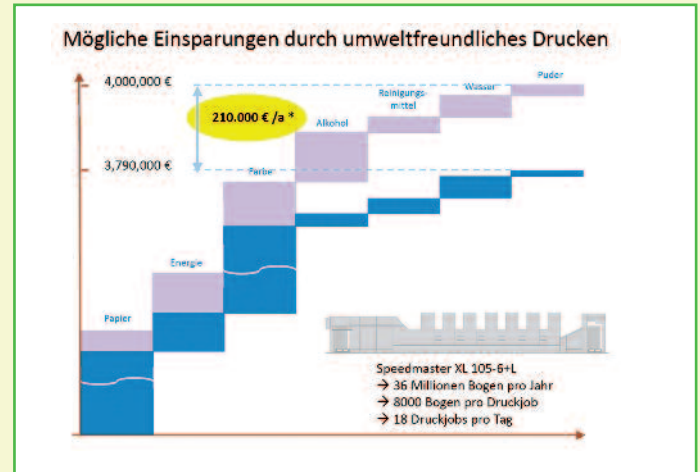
Mögliche Einsparungen durch umweltfreundliches Drucken

4,000,000 €

210.000 € /a *

3,790,000 €

Puder

Wasser

Reinigungsmittel

Alkohol

Farbe

Energie

Papier

Speedmaster XL 105-6+L
→ 36 Millionen Bogen pro Jahr
→ 8000 Bogen pro Druckjob
→ 18 Druckjobs pro Tag